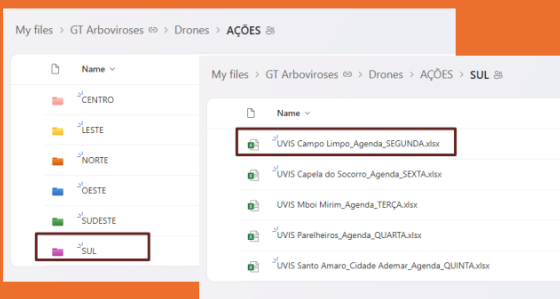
My files > GT Arboviroses > Drones > AÇÕES

Name

CENTRO

LESTE

NORTE

OESTE

SUDESTE

SUL

My files > GT Arboviroses > Drones > AÇÕES > SUL

Name

UVIS Campo Limpo_Agenda_SEGUNDA.xlsx

UVIS Capela do Socorro_Agenda_SEXTA.xlsx

UVIS Mboi Mirim_Agenda_TERÇA.xlsx

UVIS Parelheiros_Agenda_QUARTA.xlsx

UVIS Santo Amaro_Cidade Ademar_Agenda_QUINTA.xlsx